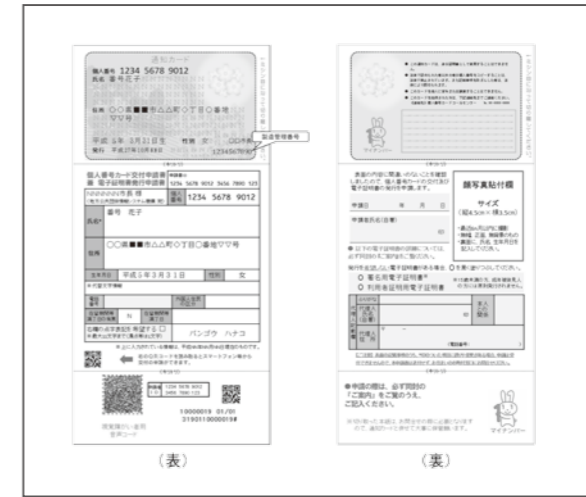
通知カード

個人番号 1234 5678 9012
氏名 番号 花子

住所 ○○県■■市△△町○丁目○番地○○号

平成 5年 3月31日生 性別 女
発行 平成27年10月5日

製造管理番号

個人番号カード交付申請書
兼 電子証明書発行申請書

1234 5678 9012

番号 花子

○○県■■市△△町○丁目○番地○○号

生年月日 平成5年3月31日 性別 女

バンゴウ ハナコ

10000019 01/01
3190110000019#

（表）

マイナンバー

顔写真貼付欄

サイズ
（縦4.5cm × 横3.5cm）

申請日 年 月 日

申請者氏名（自署）

○ 署名用電子証明書
○ 利用者用電子証明書

●申請の際は、必ず同封の「ご案内」をご覧のうえ、ご記入ください。

マイナンバー

（裏）